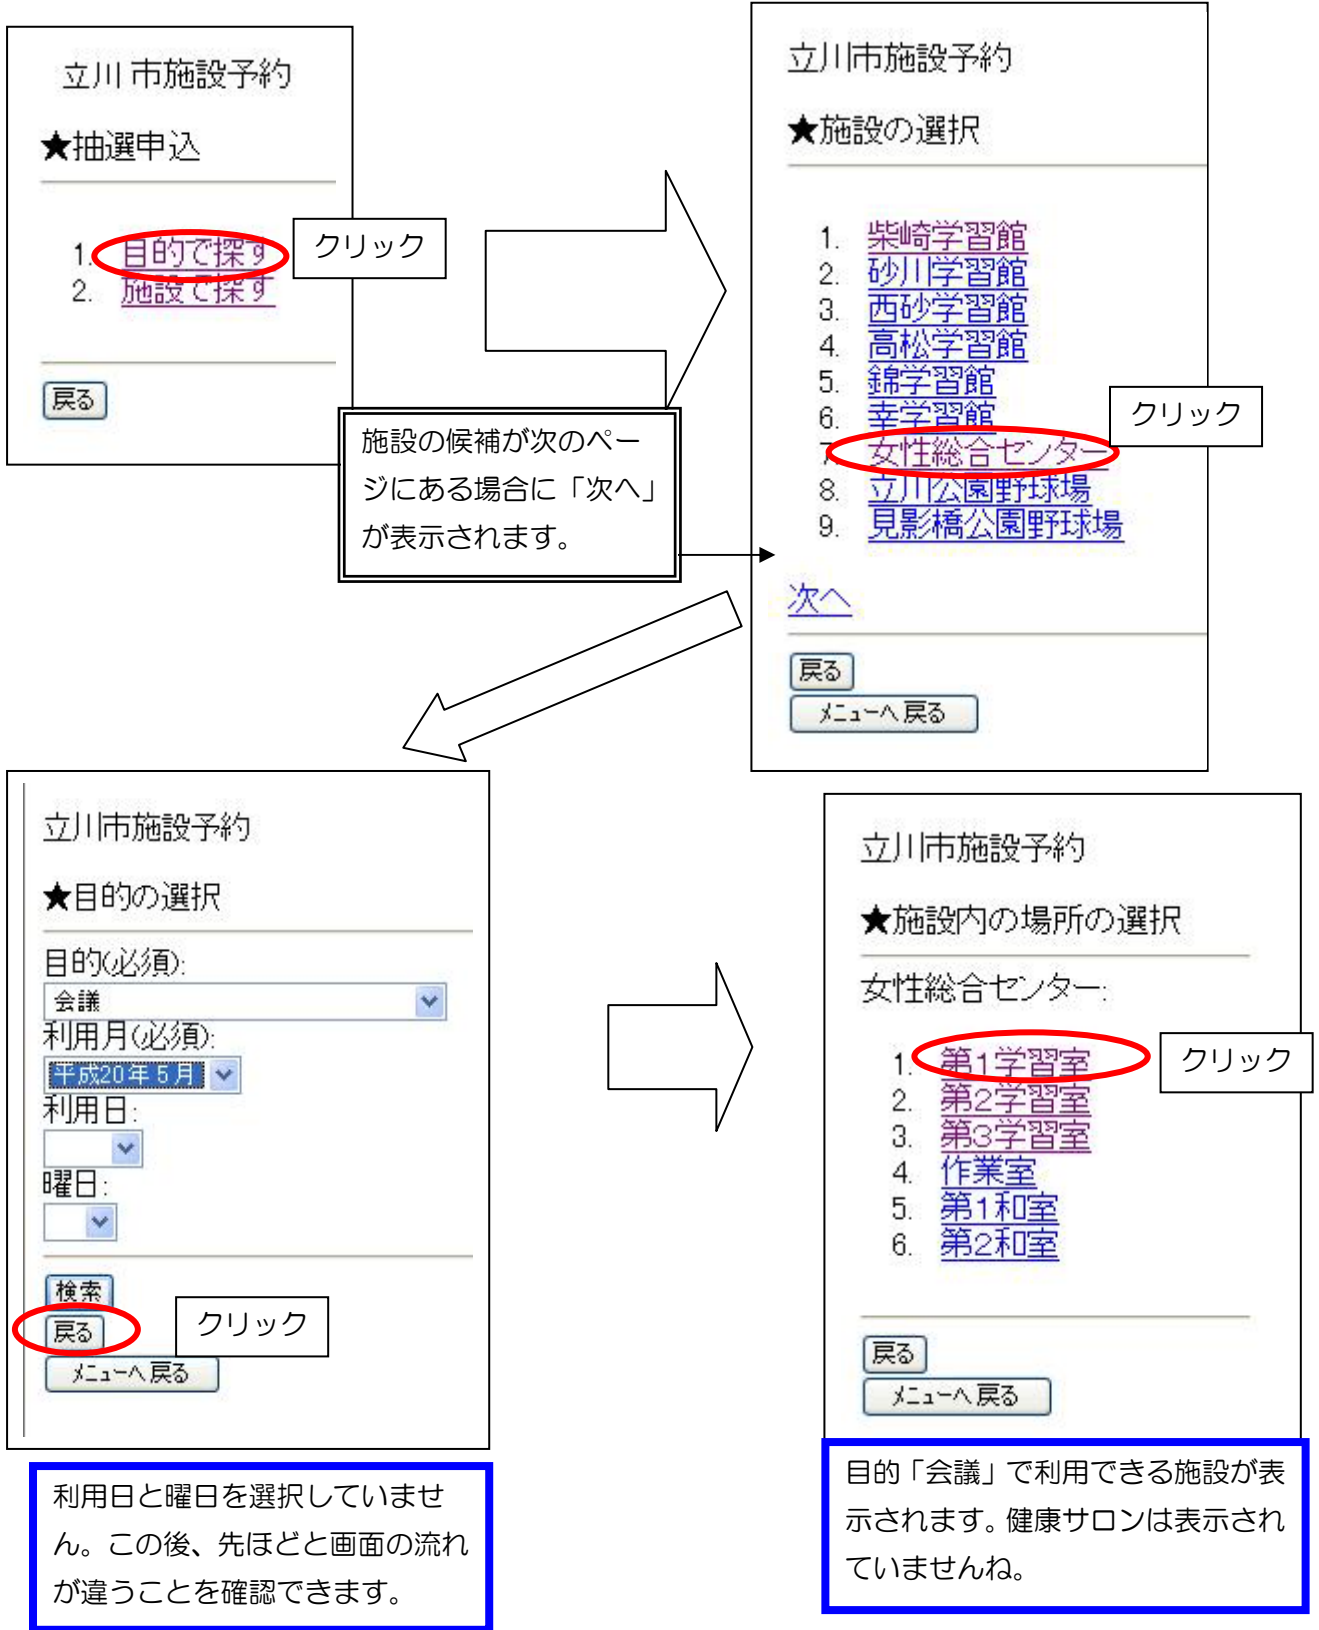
立川市施設予約

★抽選申込

1. 目的で探す
2. 施設で探す

クリック

戻る

施設の候補が次のページにある場合に「次へ」が表示されます。

立川市施設予約

★施設の選択

1. 柴崎学習館
2. 砂川学習館
3. 西砂学習館
4. 高松学習館
5. 錦学習館
6. 幸学習館
7. 女性総合センター
8. 立川公園野球場
9. 見影橋公園野球場

クリック

次へ

戻る
メニューへ戻る

立川市施設予約

★目的の選択

目的(必須):
会議
利用月(必須):
平成20年 5月
利用日:

曜日:

検索
戻る
メニューへ戻る

クリック

利用日と曜日を選択していません。この後、先ほどと画面の流れが違うことを確認できます。

立川市施設予約

★施設内の場所の選択

女性総合センター:

1. 第1学習室
2. 第2学習室
3. 第3学習室
4. 作業室
5. 第1和室
6. 第2和室

クリック

戻る
メニューへ戻る

目的「会議」で利用できる施設が表示されます。健康サロンは表示されていませんね。